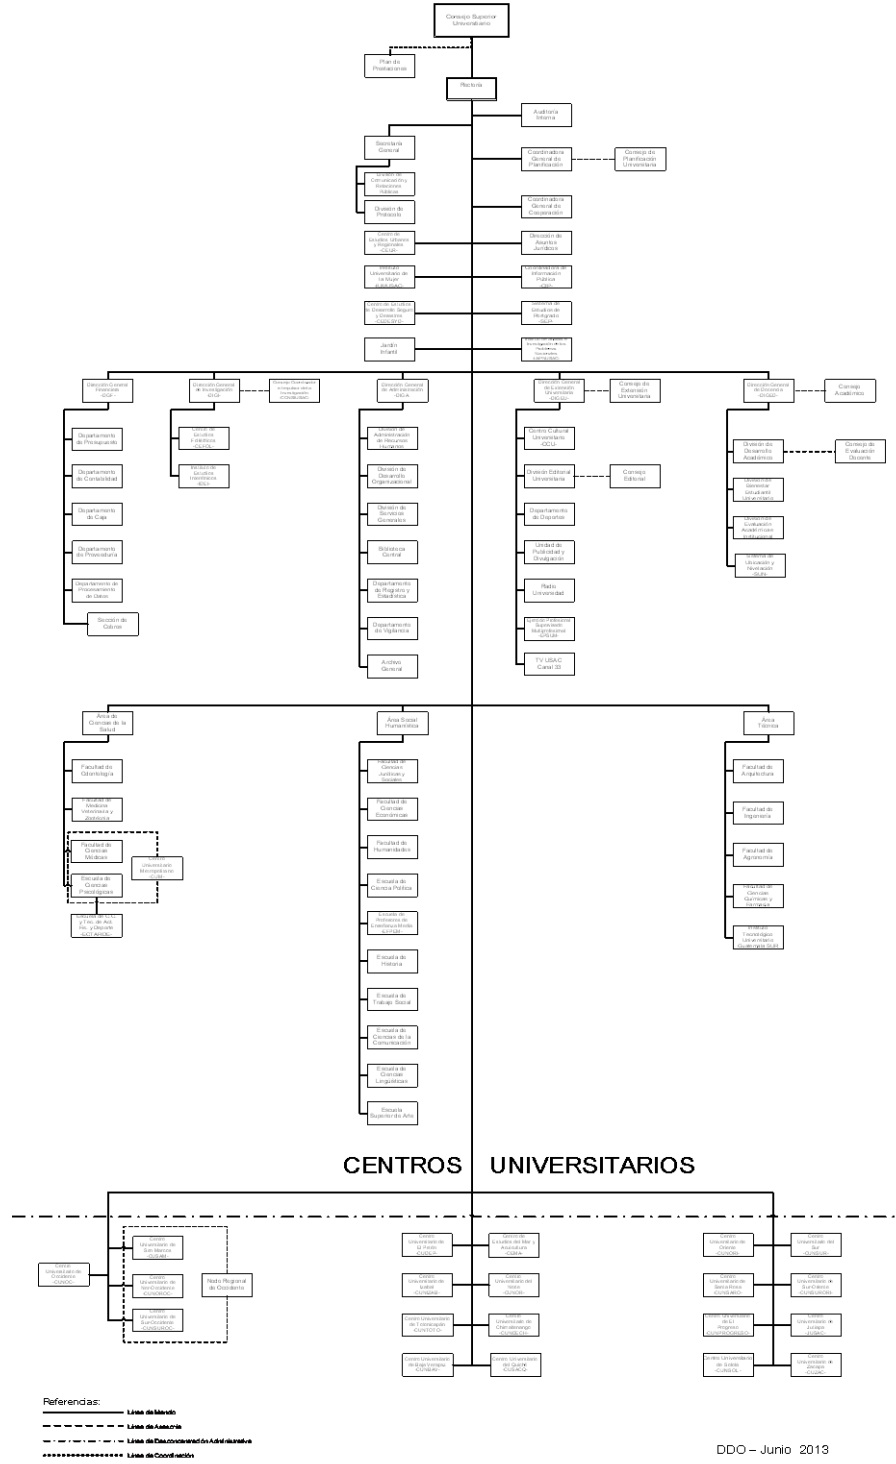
Consejo Superior Universitario

Plan de Prestaciones

Rectoría

Auditoría Interna

Secretaría General

División de Comunicación y Relaciones Públicas

División de Protocolo

Centro de Estudios Urbanos y Regionales -CEUR-

Instituto Universitario de la Mujer -IUMUSAC-

Centro de Estudios de Desarrollo Seguro y Desastres -CEDESYD-

Jardín Infantil

Coordinadora General de Planificación

Consejo de Planificación Universitaria

Coordinadora General de Cooperación

Dirección de Asuntos Jurídicos

Coordinadora de Información Pública -CIP-

Sistema de Estudios de Postgrado -SEP-

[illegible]

Dirección General Financiera -DGF-

Departamento de Presupuesto

Departamento de Contabilidad

Departamento de Caja

Departamento de Proveeduría

Departamento de Procesamiento de Datos

Sección de Cobros

Dirección General de Investigación -DIGI-

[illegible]

Centro de Estudios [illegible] -CECON-

Instituto de Estudios Interétnicos -IEI-

Dirección General de Administración -DIGA-

División de Administración de Recursos Humanos

División de Desarrollo Organizacional

División de Servicios Generales

Biblioteca Central

Departamento de Registro y Estadística

Departamento de Vigilancia

Archivo General

Dirección General de Extensión Universitaria -DIGEU-

Consejo de Extensión Universitaria

Centro Cultural Universitario -CCU-

Dirección Editorial Universitaria

Consejo Editorial

Departamento de Deportes

Unidad de Publicidad y Divulgación

Radio Universidad

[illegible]

TV USAC Canal 30

Dirección General de Docencia -DIGED-

Consejo Académico

División de Desarrollo Académico

Consejo de Evaluación Docente

División de Bienestar Estudiantil Universitario

División de Evaluación Académica e Institucional

Sistema de Ubicación y Nivelación -SUN-

Área de Ciencias de la Salud

Facultad de Odontología

Facultad de Medicina Veterinaria y Zootecnia

Facultad de Ciencias Médicas

Escuela de Ciencias Psicológicas

Centro Universitario Metropolitano -CUM-

Escuela de C.C. y Tec. de Act. Fís. y Deporte -ECTAFIDE-

Área Social Humanística

Facultad de Ciencias Jurídicas y Sociales

Facultad de Ciencias Económicas

Facultad de Humanidades

Escuela de Ciencia Política

Escuela de Profesores de Enseñanza Media -EFPEM-

Escuela de Historia

Escuela de Trabajo Social

Escuela de Ciencias de la Comunicación

Escuela de Ciencias Lingüísticas

Escuela Superior de Arte

Área Técnica

Facultad de Arquitectura

Facultad de Ingeniería

Facultad de Agronomía

Facultad de Ciencias Químicas y Farmacia

Instituto Tecnológico Universitario Guatemala Sur

CENTROS UNIVERSITARIOS

Centro Universitario de Occidente -CUNOC-

Centro Universitario de San Marcos -CUSAM-

Centro Universitario de Noroccidente -CUNOROC-

Centro Universitario de Suroccidente -CUNSUROC-

Nodo Regional de Occidente

Centro Universitario de El Petén -CUDEP-

Centro Universitario de Izabal -CUNIZAB-

Centro Universitario de Totonicapán -CUNTOTO-

Centro Universitario de Baja Verapaz -CUNBAV-

Centro de Estudios del Mar y Acuicultura -CEMA-

Centro Universitario del Norte -CUNOR-

Centro Universitario de Chimaltenango -CUNDECH-

Centro Universitario de Quiché -CUSACQ-

Centro Universitario de Oriente -CUNORI-

Centro Universitario de Santa Rosa -CUNSARO-

Centro Universitario de El Progreso -CUNPROGRESO-

Centro Universitario de Sololá -CUNSOL-

Centro Universitario del Sur -CUNSUR-

Centro Universitario de Sur Oriente -CUNSURORI-

Centro Universitario de Jutiapa -JUSAC-

Centro Universitario de Zacapa -CUNZAC-

Referencias:
Línea de Mando
Línea de Asesoría
Línea de Desconcentración Administrativa
Línea de Coordinación

DDO – Junio 2013